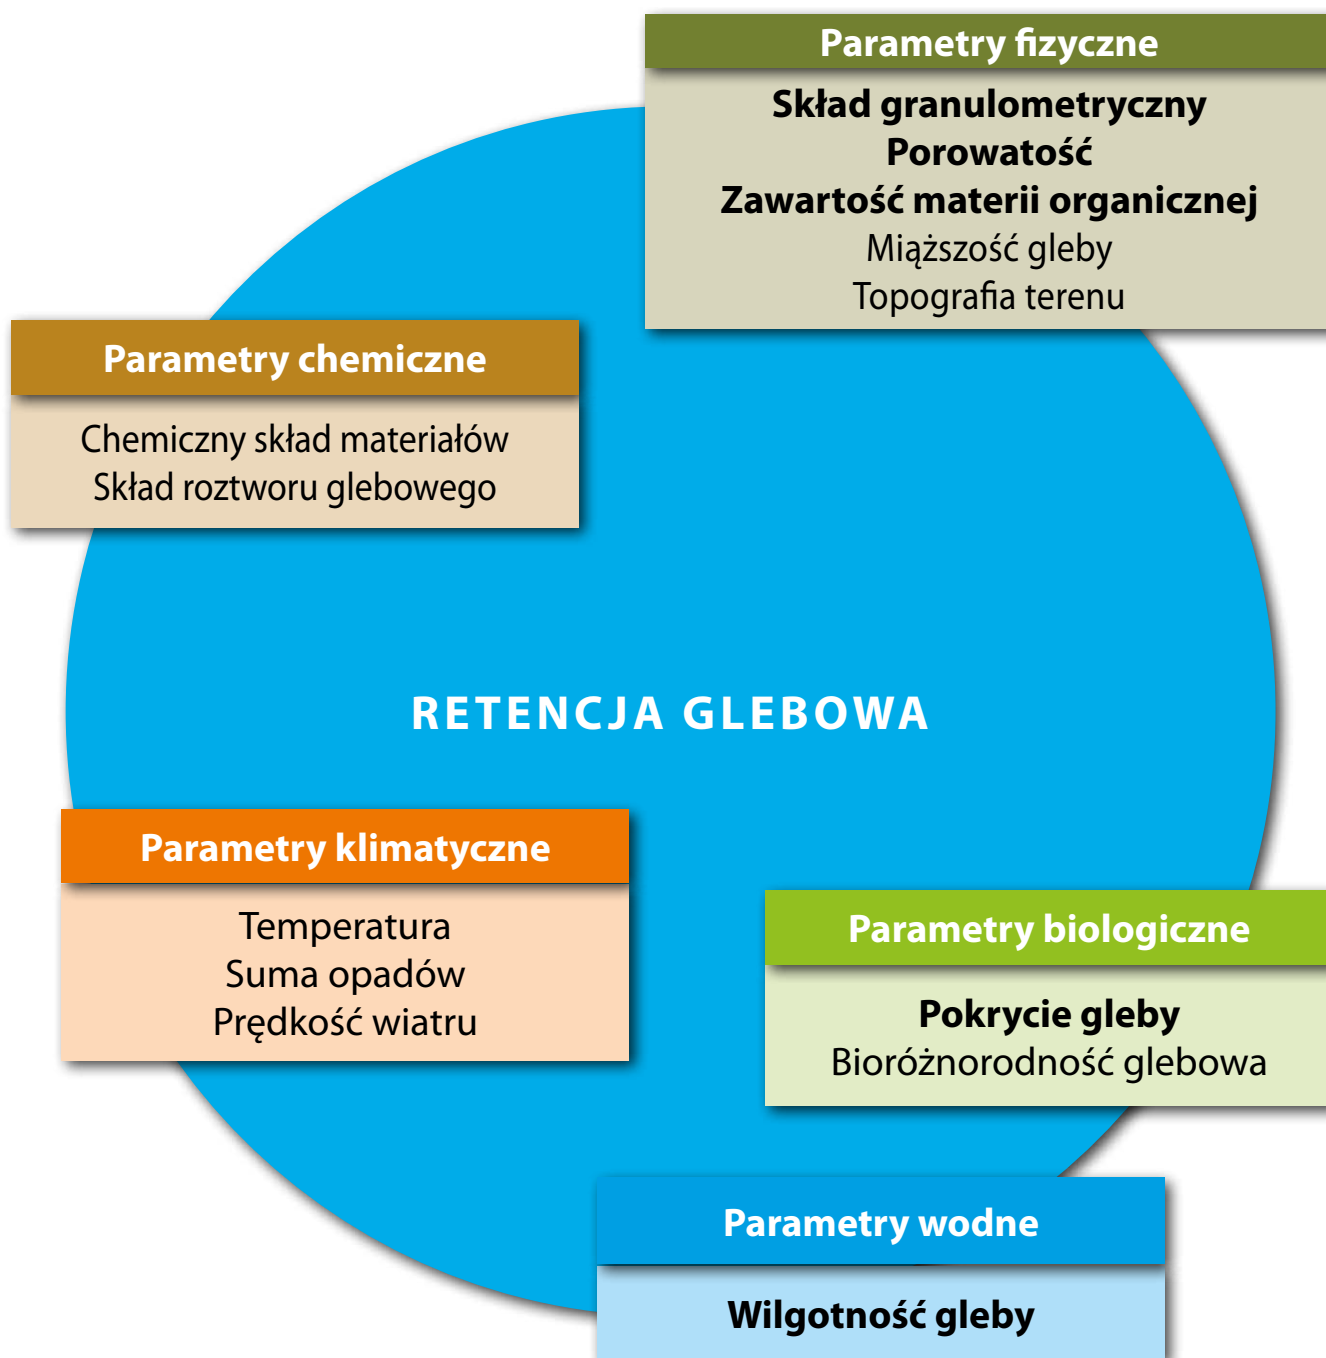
Parametry fizyczne

Skład granulometryczny
Porowatość
Zawartość materii organicznej
Miąższość gleby
Topografia terenu

Parametry chemiczne

Chemiczny skład materiałów
Skład roztworu glebowego

RETENCJA GLEBOWA

Parametry klimatyczne

Temperatura
Suma opadów
Prędkość wiatru

Parametry biologiczne

Pokrycie gleby
Bioróżnorodność glebowa

Parametry wodne

Wilgotność gleby